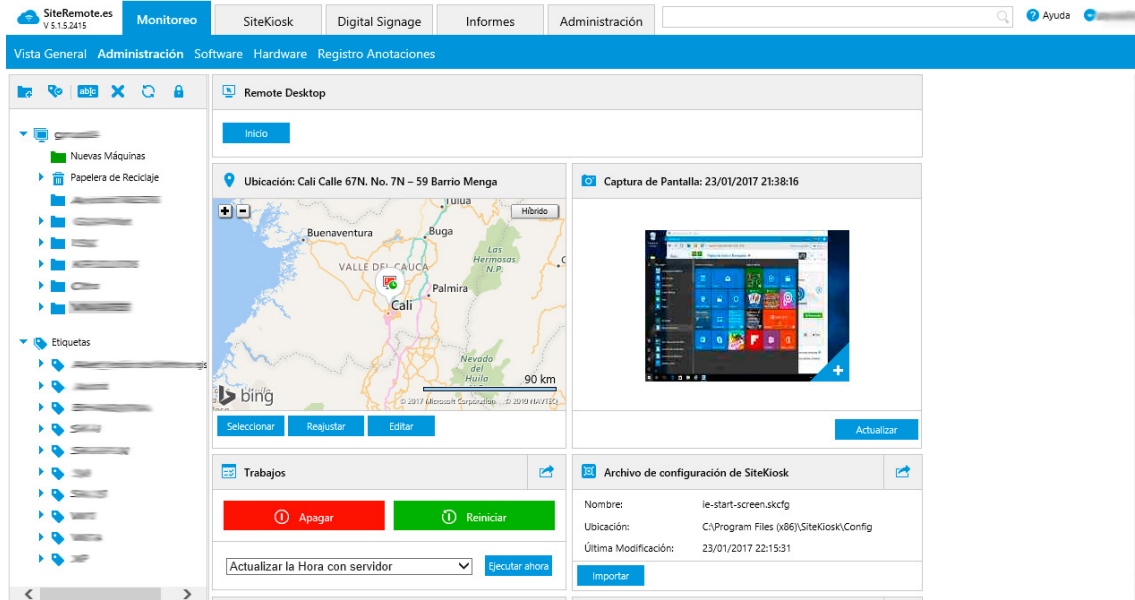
SiteRemote.es
V 5.1.5.2415

Monitoreo | SiteKiosk | Digital Signage | Informes | Administración

Ayuda

Vista General  Administración  Software  Hardware  Registro Anotaciones

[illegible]
Nuevas Máquinas
Papelera de Reciclaje
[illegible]
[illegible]
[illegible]
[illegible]
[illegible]
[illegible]

Etiquetas
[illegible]
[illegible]
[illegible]
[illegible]
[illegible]
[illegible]
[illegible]
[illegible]
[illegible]
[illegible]

Remote Desktop

Inicio

Ubicación: Cali Calle 67N. No. 7N – 59 Barrio Menga

Híbrido
Tuluá
Buenaventura
Buga
Las Hermosas N.P.
VALLE DEL CAUCA
Cali
Palmira
Nevado del Huila
90 km
bing
© 2017 Microsoft Corporation © 2016 NAVTEQ

Seleccionar  Reajustar  Editar

Captura de Pantalla: 23/01/2017 21:38:16

Actualizar

Trabajos

Apagar  Reiniciar

Actualizar la Hora con servidor

Ejecutar ahora

Archivo de configuración de SiteKiosk

Nombre: le-start-screen.skcfg
Ubicación: C:\Program Files (x86)\SiteKiosk\Config
Última Modificación: 23/01/2017 22:15:31

Importar